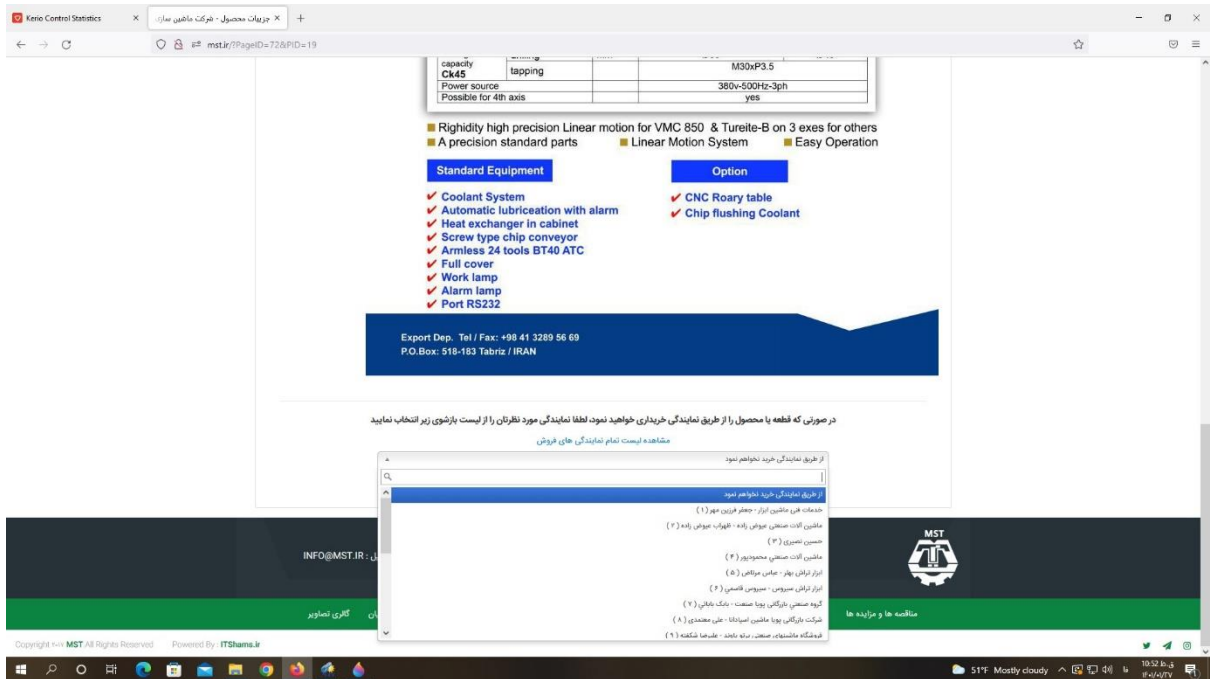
Kerio Control Statistics | جزییات محصول - شرکت ماشین سازی
mst.ir/?PageID=72&PID=19

| capacity Ck45 | tapping | M30xP3.5 |
|---|---|---|
| Power source | | 380v-500Hz-3ph |
| Possible for 4th axis | | yes |

Righidity high precision Linear motion for VMC 850 & Tureite-B on 3 exes for others
A precision standard parts   Linear Motion System   Easy Operation

Standard Equipment
✔ Coolant System
✔ Automatic lubriceation with alarm
✔ Heat exchanger in cabinet
✔ Screw type chip conveyor
✔ Armless 24 tools BT40 ATC
✔ Full cover
✔ Work lamp
✔ Alarm lamp
✔ Port RS232

Option
✔ CNC Roary table
✔ Chip flushing Coolant

Export Dep. Tel / Fax: +98 41 3289 56 69
P.O.Box: 518-183 Tabriz / IRAN

در صورتی که قطعه یا محصول را از طریق نمایندگی خریداری خواهید نمود، لطفا نمایندگی مورد نظرتان را از لیست بازشوی زیر انتخاب نمایید
مشاهده لیست تمام نمایندگی های فروش

از طریق نمایندگی خرید نخواهم نمود
از طریق نمایندگی خرید نخواهم نمود
خدمات فنی ماشین ابزار - جعفر فرزین مهر ( ۱ )
ماشین آلات صنعتی عیوض زاده - ظهراب عیوض زاده ( ۲ )
حسین نصیری ( ۳ )
ماشین آلات صنعتی محمودپور ( ۴ )
ابزار تراش بهلر - عباس مرتاض ( ۵ )
ابزار تراش سیروس - سیروس قاسمی ( ۶ )
گروه صنعتی بازرگانی پویا صنعت - بابک بابائی ( ۷ )
شرکت بازرگانی پویا ماشین اسپادانا - علی معتمدی ( ۸ )
فروشگاه ماشینهای صنعتی نیلو نابغه - علیرضا شکفته ( ۹ )

INFO@MST.IR
MST
مناقصه ها و مزایده ها
گالری تصاویر
Copyright ©.. MST All Rights Reserved   Powered By : ITShams.ir

51°F Mostly cloudy   10:52 ق.ظ